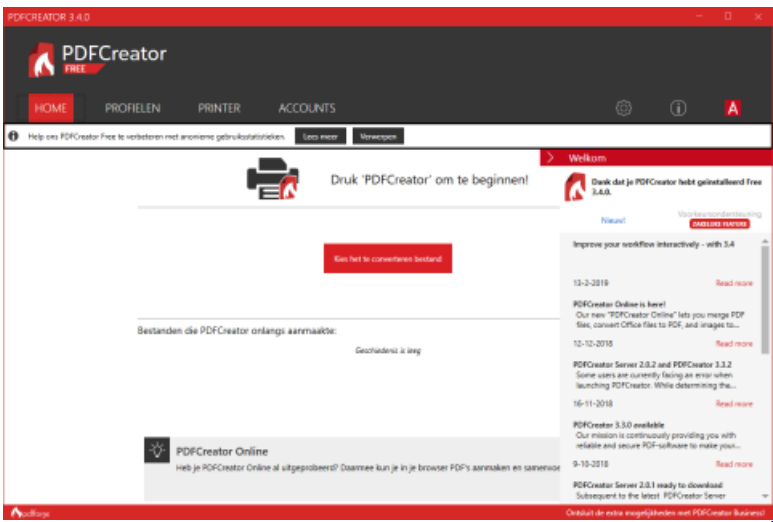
PDFCREATOR 3.4.0

PDFCreator FREE

HOME PROFIELEN PRINTER ACCOUNTS

Help ons PDFCreator Free te verbeteren met anonieme gebruiksstatistieken. Lees meer Verwerpen

Druk 'PDFCreator' om te beginnen!

Kies het te converteren bestand

Bestanden die PDFCreator onlangs aanmaakte:

Geschiedenis is leeg

PDFCreator Online

Heb je PDFCreator Online al uitgeprobeerd? Daarmee kun je in je browser PDF's aanmaken en samenvo

Welkom

Dank dat je PDFCreator hebt geïnstalleerd Free 3.4.0.

Nieuw! Werkzaamheden/ondersteuning ZAKELIJKE FEATURES

Improve your workflow interactively - with 3.4

13-2-2019 Read more

PDFCreator Online is here!
Our new "PDFCreator Online" lets you merge PDF files, convert Office files to PDF, and images to...

12-12-2018 Read more

PDFCreator Server 2.0.2 and PDFCreator 3.3.2
Some users are currently facing an error when launching PDFCreator. While determining the...

16-11-2018 Read more

PDFCreator 3.3.0 available
Our mission is continuously providing you with reliable and secure PDF-software to make your...

9-10-2018 Read more

PDFCreator Server 2.0.1 ready to download
Subsequent to the latest PDFCreator Server

pdfforge

Ontdek de extra mogelijkheden met PDFCreator Business!